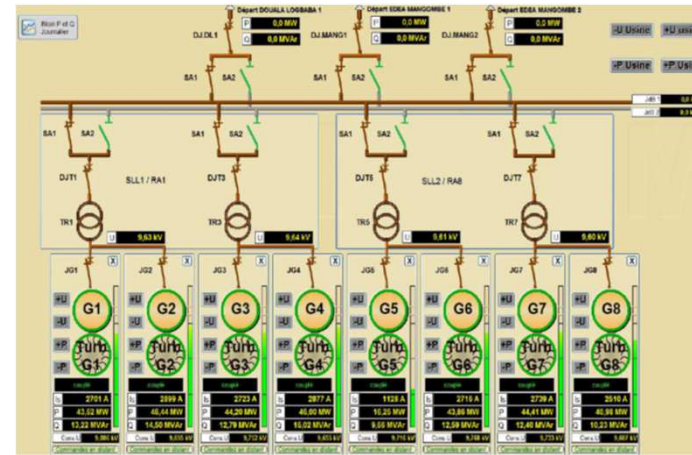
Bilan P et Q Journalier

Départ DOUALA LOGBABA 1
P 0,0 MW
Q 0,0 MVAr
DJ.DL1

Départ EDEA MANGOMBE 1
P 0,0 MW
Q 0,0 MVAr
DJ.MANG1

Départ EDEA MANGOMBE 2
P 0,0 MW
Q 0,0 MVAr
DJ.MANG2

-U Usine
+U Usine
-P Usine
+P Usine

SA1 SA2
SA1 SA2
SA1 SA2

SA1 SA2
SA1 SA2
SA1 SA2
SA1 SA2

DJT1
SLL1 / RA1
DJT3
DJT5
SLL2 / RA8
DJT7

TR1
U 9,63 kV
TR3
U 9,64 kV
TR5
U 9,61 kV
TR7
U 9,60 kV

JG1 JG2 JG3 JG4 JG5 JG6 JG7 JG8

+U -U +P -P

G1 Turb. G1
G2 Turb. G2
G3 Turb. G3
G4 Turb. G4
G5 Turb. G5
G6 Turb. G6
G7 Turb. G7
G8 Turb. G8

couplé couplé couplé couplé couplé couplé couplé couplé

| | G1 | G2 | G3 | G4 | G5 | G6 | G7 | G8 |
|---|---|---|---|---|---|---|---|---|
| Is | 2701 A | 2899 A | 2723 A | 2877 A | 1128 A | 2710 A | 2739 A | 2510 A |
| P | 43,52 MW | 46,44 MW | 44,20 MW | 46,60 MW | 10,25 MW | 43,86 MW | 44,41 MW | 40,98 MW |
| Q | 13,22 MVAr | 14,50 MVAr | 12,79 MVAr | 15,02 MVAr | 9,58 MVAr | 12,59 MVAr | 12,46 MVAr | 10,23 MVAr |
| Cons U | 9,660 kV | 9,635 kV | 9,712 kV | 9,653 kV | 9,715 kV | 9,708 kV | 9,733 kV | 9,687 kV |

Commandes en distant
Commandes en distant
Commandes en distant
Commandes en distant
Commandes en distant
Commandes en distant
Commandes en distant
Commandes en distant